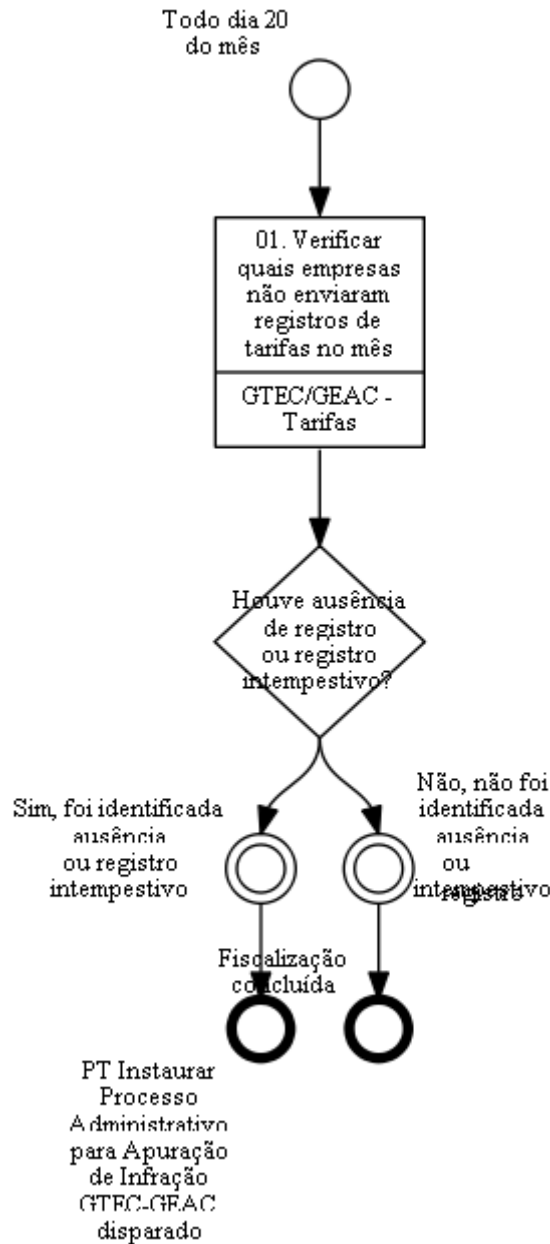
Todo dia 20 do mês

01. Verificar quais empresas não enviaram registros de tarifas no mês

GTEC/GEAC - Tarifas

Houve ausência de registro ou registro intempestivo?

Sim, foi identificada ausência ou registro intempestivo

Não, não foi identificada ausência ou registro intempestivo

Fiscalização concluída

PT Instaurar Processo Administrativo para Apuração de Infração GTEC-GEAC disparado